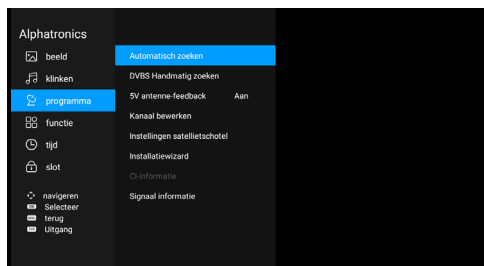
Alphatronics

beeld
klinken
programma
functie
tijd
slot

navigeren
Selecteer
terug
Uitgang

Automatisch zoeken
DVBS Handmatig zoeken
5V antenne-feedback Aan
Kanaal bewerken
Instellingen satellietschotel
Installatiewizard
CI-informatie
Signaal informatie